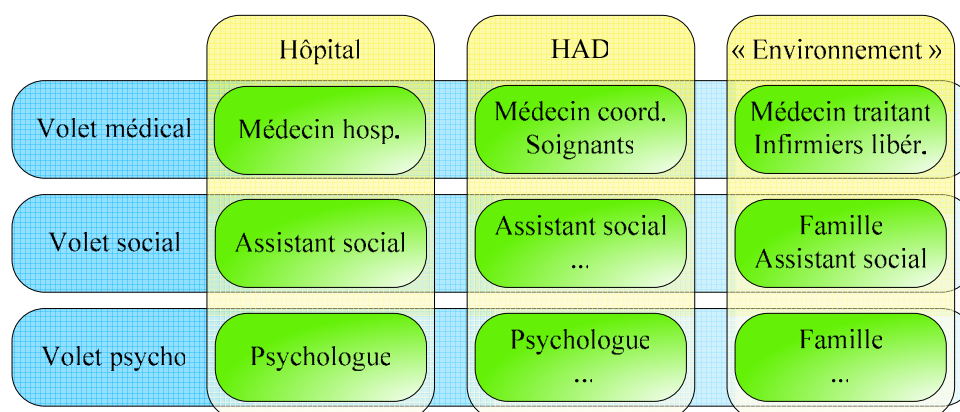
|  | Hôpital | HAD | « Environnement » |
|---|---|---|---|
| Volet médical | Médecin hosp. | Médecin coord. Soignants | Médecin traitant Infirmiers libér. |
| Volet social | Assistant social | Assistant social ... | Famille Assistant social |
| Volet psycho | Psychologue | Psychologue ... | Famille ... |